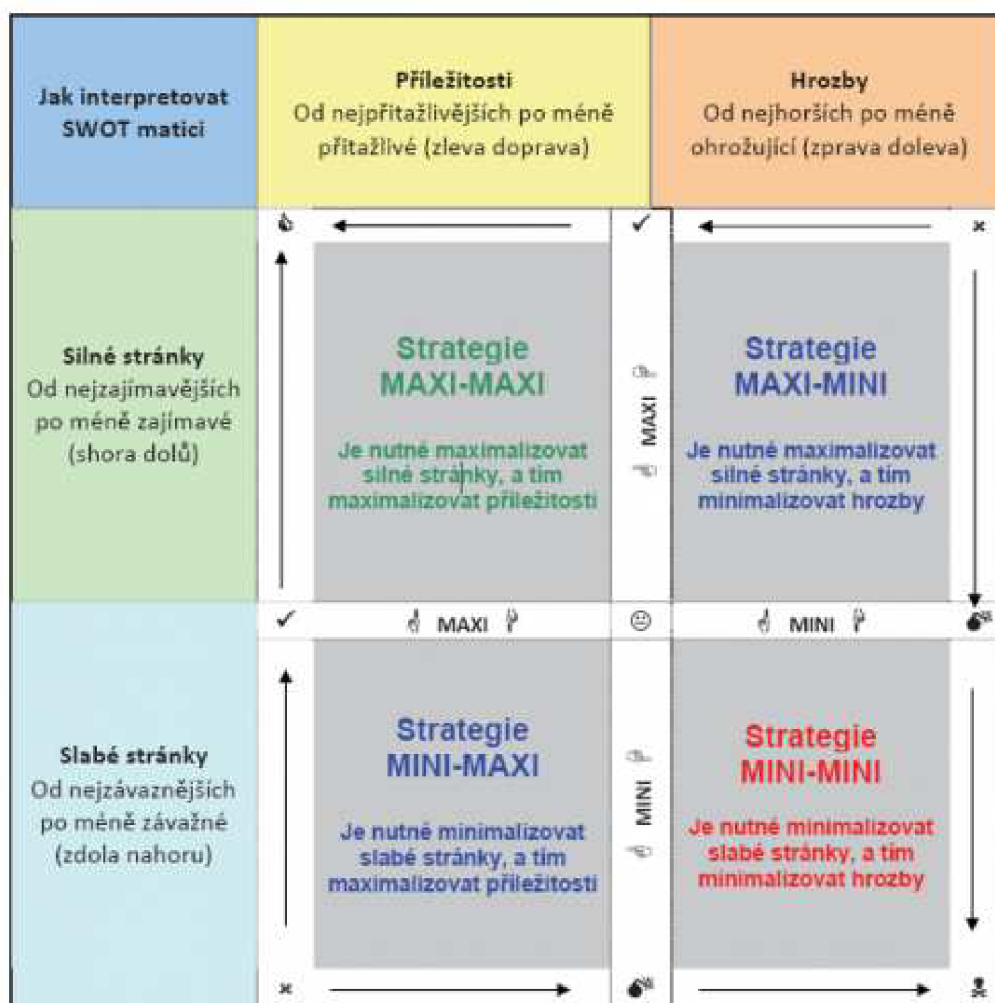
| Jak interpretovat SWOT matici | Příležitosti Od nejpřitažlivějších po méně přitažlivé (zleva doprava) | Hrozby Od nejhorších po méně ohrožující (zprava doleva) |
|---|---|---|
| Silné stránky Od nejzajímavějších po méně zajímavé (shora dolů) | Strategie MAXI-MAXI Je nutné maximalizovat silné stránky, a tím maximalizovat příležitosti | Strategie MAXI-MINI Je nutné maximalizovat silné stránky, a tím minimalizovat hrozby |
| Slabé stránky Od nejzávaznějších po méně závažné (zdola nahoru) | Strategie MINI-MAXI Je nutné minimalizovat slabé stránky, a tím maximalizovat příležitosti | Strategie MINI-MINI Je nutné minimalizovat slabé stránky, a tím minimalizovat hrozby |

MAXI

MAXI

MINI

MINI